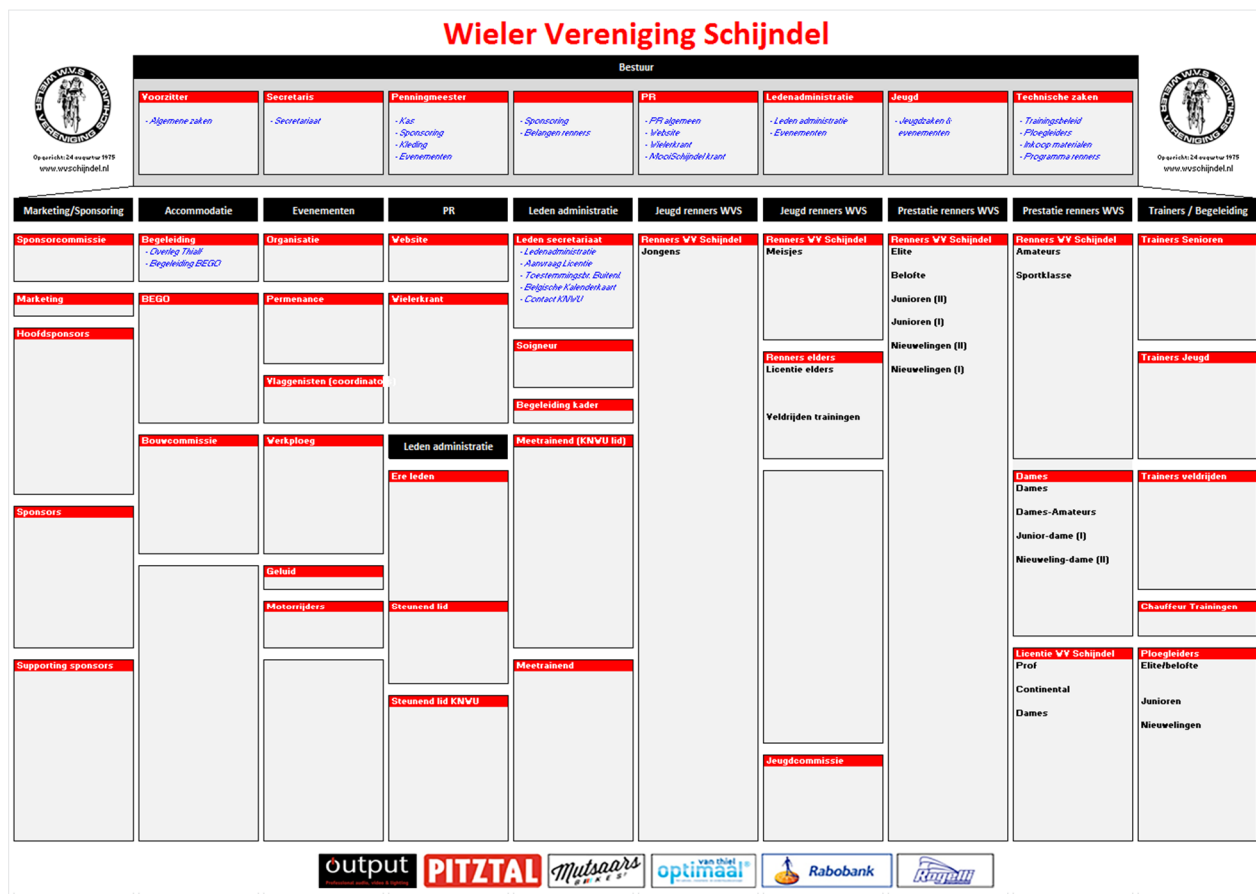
Wieler Vereniging Schijndel

W.V.S. WIELER VERENIGING SCHIJNDEL
Opgericht: 24 augustus 1975
www.wvschijndel.nl

Bestuur

Voorzitter
- Algemene zaken

Secretaris
- Secretariaat

Penningmeester
- Kas
- Sponsoring
- Kleding
- Evenementen

- Sponsoring
- Belangen renners

PR
- PR algemeen
- Website
- Wielerkrant
- MociSchijndel krant

Ledenadministratie
- Leden administratie
- Evenementen

Jeugd
- Jeugdzaken & evenementen

Technische zaken
- Trainingsbeleid
- Ploegleiders
- Inkoop materialen
- Programma renners

W.V.S. WIELER VERENIGING SCHIJNDEL
Opgericht: 24 augustus 1975
www.wvschijndel.nl

Marketing/Sponsoring
Sponsorcommissie
Marketing
Hoofdsponsors
Sponsors
Supporting sponsors

Accommodatie
Begeleiding
- Overleg Thiali
- Begeleiding BEGO
BEGO
Bouwcommissie

Evenementen
Organisatie
Permenance
Vlaggenisten (coordinato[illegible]
Werkploeg
Geluid
Motorrijders

PR
Website
Wielerkrant
Leden administratie
Ere leden
Steunend lid
Steunend lid KNWU

Leden administratie
Leden secretariaat
- Ledenadministratie
- Aanvraag Licentie
- Toestemmingsbr. Buitenl.
- Belgische Kalenderkaart
- Contact KNWU
Soigneur
Begeleiding kader
Meetrainend (KNWU lid)
Meetrainend

Jeugd renners WVS
Renners WV Schijndel
Jongens

Jeugd renners WVS
Renners WV Schijndel
Meisjes
Renners elders
Licentie elders
Veldrijden trainingen
Jeugdcommissie

Prestatie renners WVS
Renners WV Schijndel
Elite
Belofte
Junioren (II)
Junioren (I)
Nieuwelingen (II)
Nieuwelingen (I)

Prestatie renners WVS
Renners WV Schijndel
Amateurs
Sportklasse
Dames
Dames
Dames-Amateurs
Junior-dame (I)
Nieuweling-dame (II)
Licentie WV Schijndel
Prof
Continental
Dames

Trainers / Begeleiding
Trainers Senioren
Trainers Jeugd
Trainers veldrijden
Chauffeur Trainingen
Ploegleiders
Elite/belofte
Junioren
Nieuwelingen

output
PITZTAL
Mutsaars BIKES
van thiel optimaal
Rabobank
Rogelli